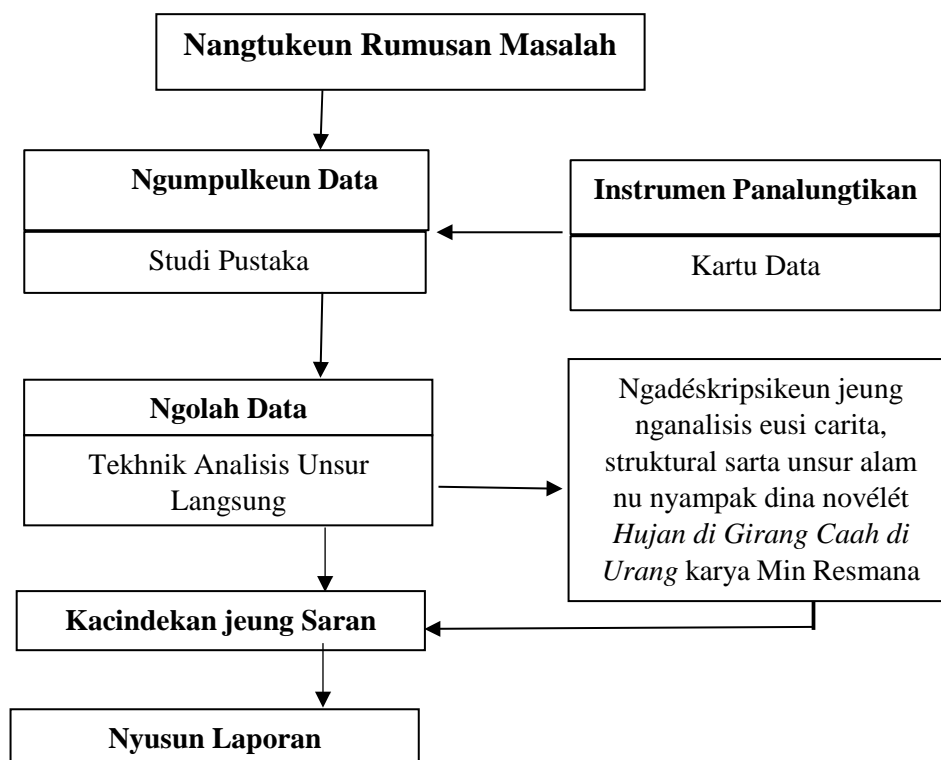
Nangtukeun Rumusan Masalah

Ngumpulkeun Data

Studi Pustaka

Instrumen Panalungtikan

Kartu Data

Ngolah Data

Tekhnik Analisis Unsur Langsung

Ngadéskripsikeun jeung nganalisis eusi carita, struktural sarta unsur alam nu nyampak dina novélét *Hujan di Girang Caah di Urang* karya Min Resmana

Kacindekan jeung Saran

Nyusun Laporan